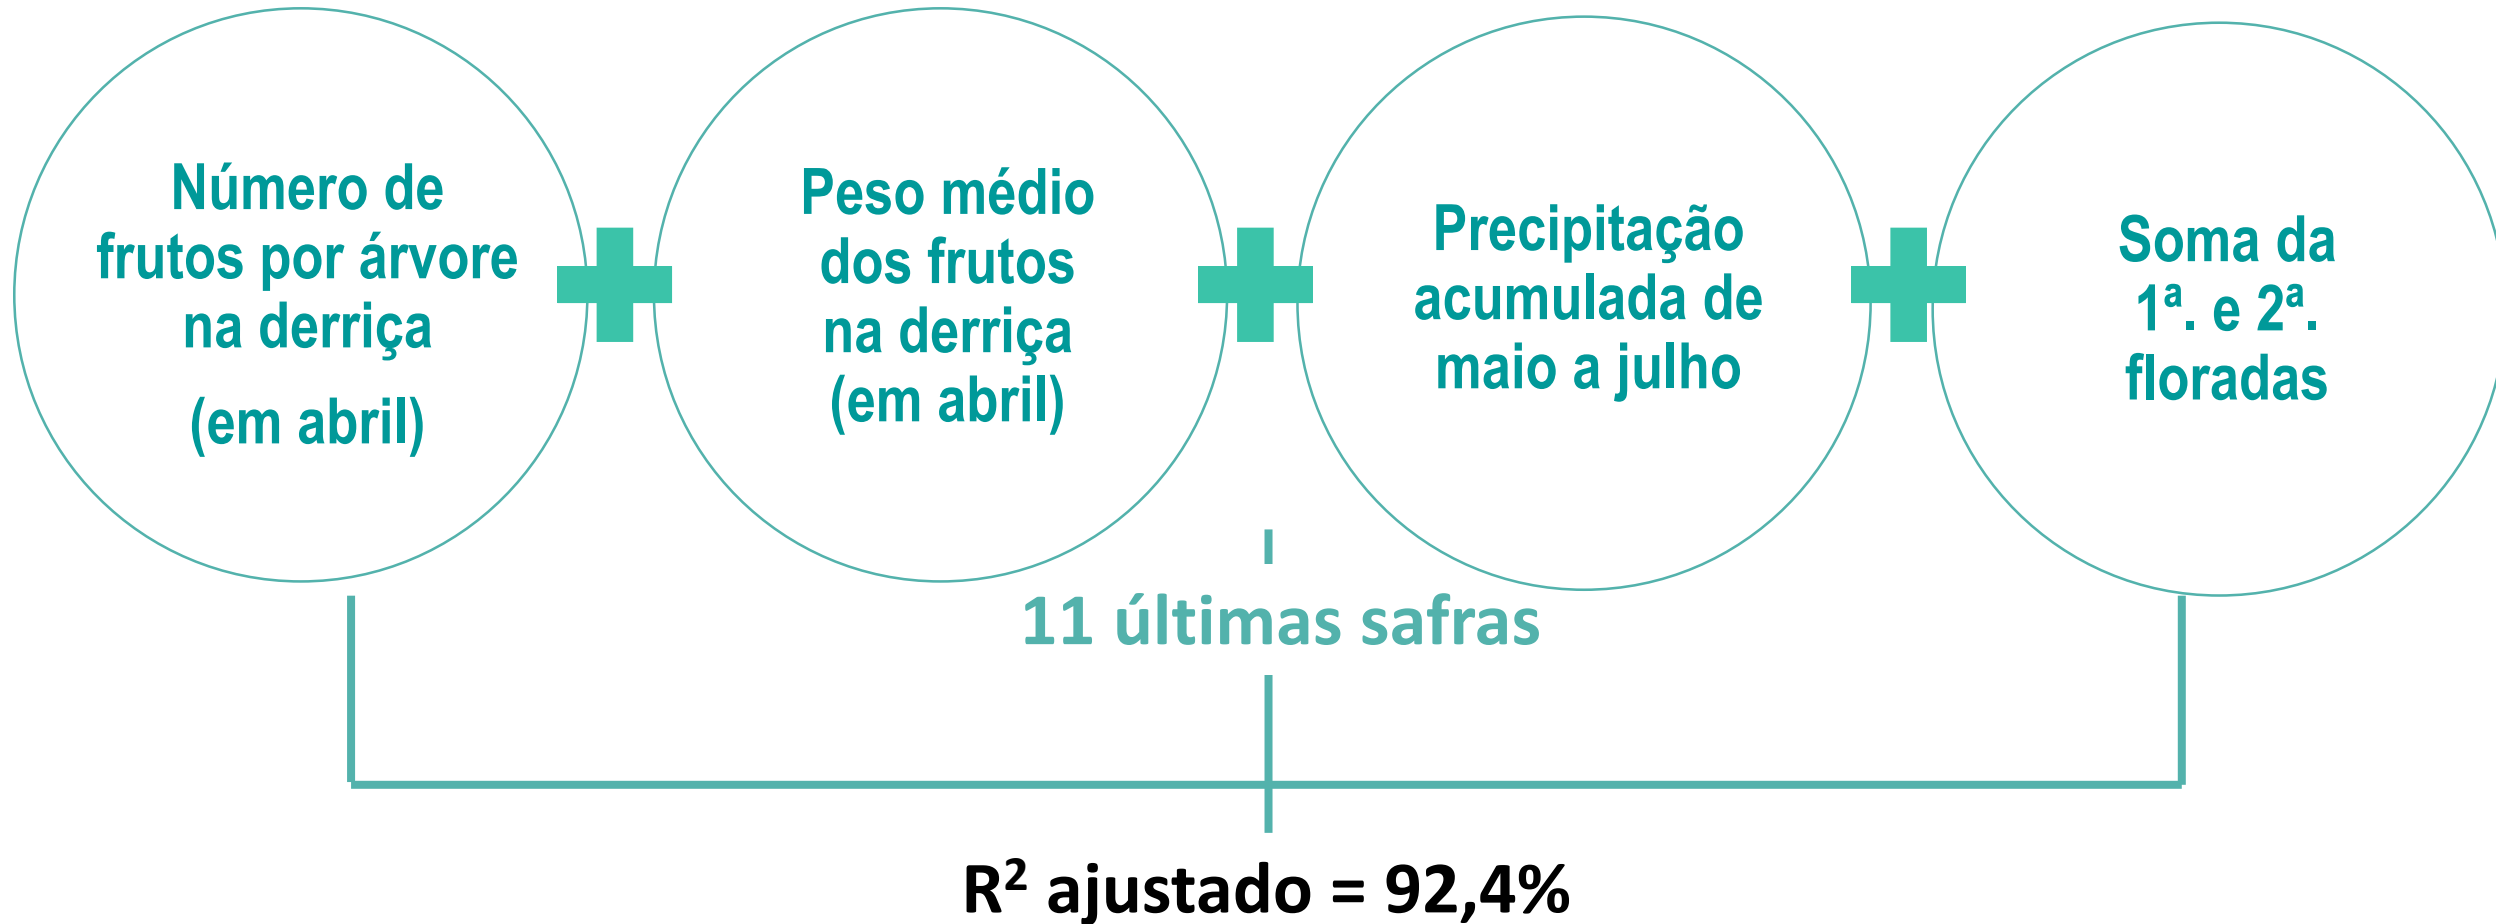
Número de frutos por árvore na derriça

(em abril)

Peso médio dos frutos na derriça (em abril)

Precipitação acumulada de maio a julho

Soma da 1ª. e 2ª. floradas

11 últimas safras

$R^2$ ajustado = 92,4%